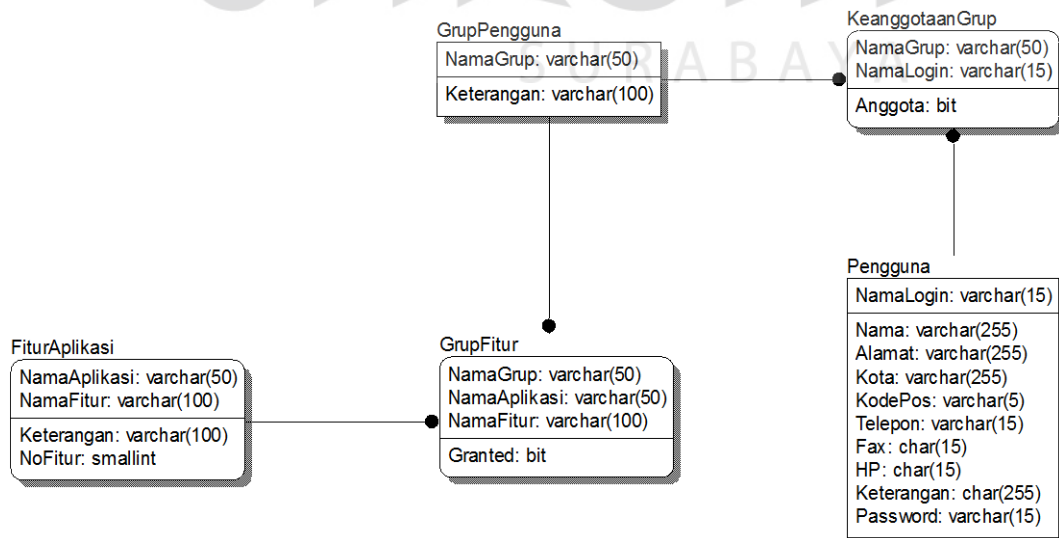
SURABAYA

GrupPengguna

NamaGrup: varchar(50)

Keterangan: varchar(100)

KeanggotaanGrup

NamaGrup: varchar(50)
NamaLogin: varchar(15)

Anggota: bit

Pengguna

NamaLogin: varchar(15)

Nama: varchar(255)
Alamat: varchar(255)
Kota: varchar(255)
KodePos: varchar(5)
Telepon: varchar(15)
Fax: char(15)
HP: char(15)
Keterangan: char(255)
Password: varchar(15)

FiturAplikasi

NamaAplikasi: varchar(50)
NamaFitur: varchar(100)

Keterangan: varchar(100)
NoFitur: smallint

GrupFitur

NamaGrup: varchar(50)
NamaAplikasi: varchar(50)
NamaFitur: varchar(100)

Granted: bit